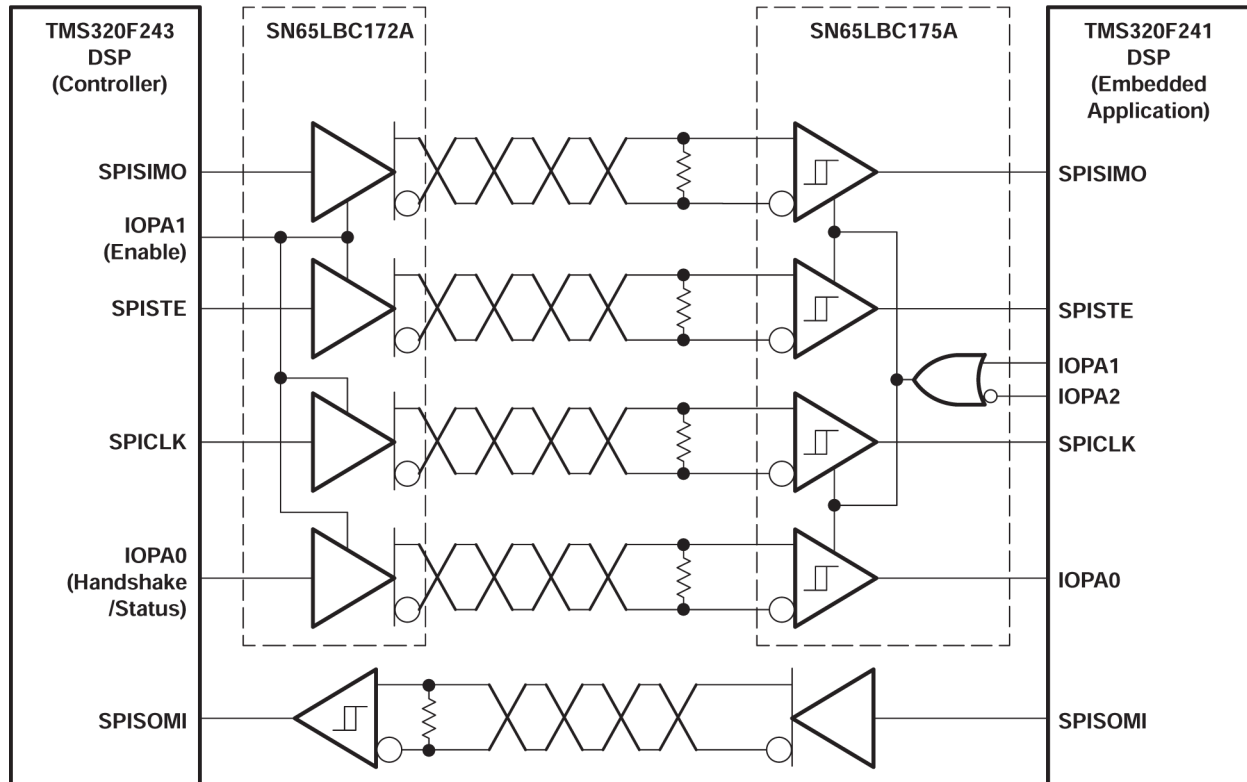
TMS320F243
DSP
(Controller)

SN65LBC172A

SN65LBC175A

TMS320F241
DSP
(Embedded
Application)

SPISIMO

IOPA1
(Enable)

SPISTE

SPICLK

IOPA0
(Handshake
/Status)

SPISOMI

SPISIMO

SPISTE

IOPA1

IOPA2

SPICLK

IOPA0

SPISOMI